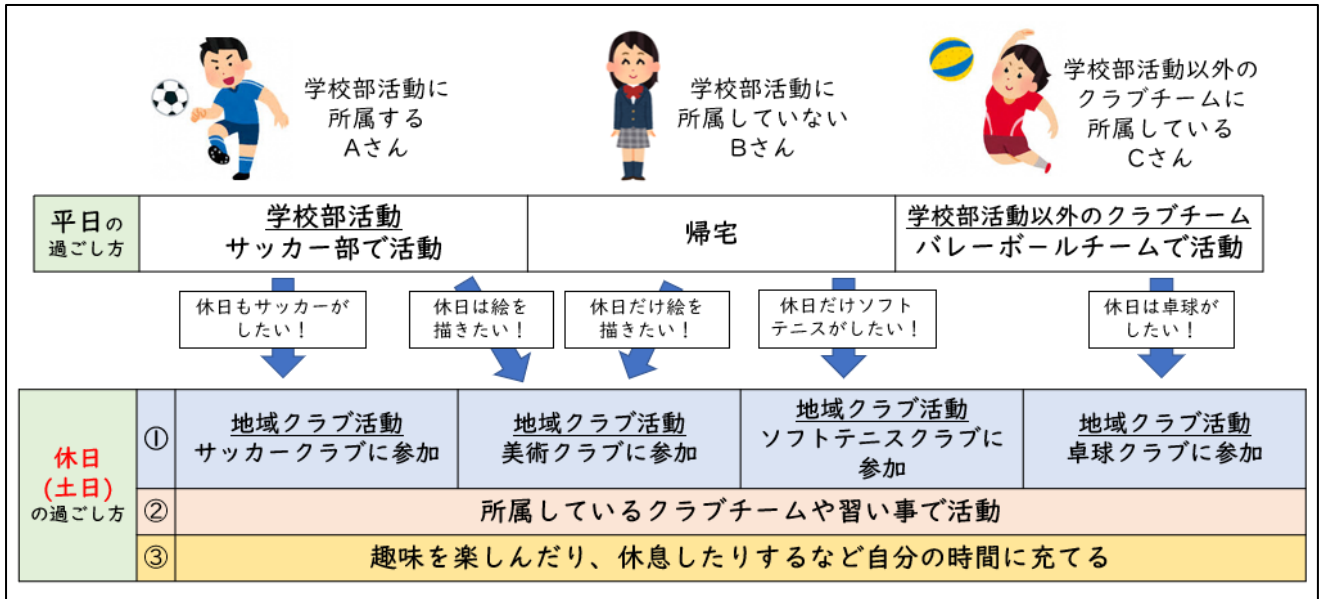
学校部活動に所属するAさん

学校部活動に所属していないBさん

学校部活動以外のクラブチームに所属しているCさん

| 平日の過ごし方 | 学校部活動 サッカー部で活動 | 帰宅 | 学校部活動以外のクラブチーム バレーボールチームで活動 |
|---|---|---|---|

休日もサッカーがしたい！

休日は絵を描きたい！

休日だけ絵を描きたい！

休日だけソフトテニスがしたい！

休日は卓球がしたい！

| 休日（土日）の過ごし方 | | | | | |
|---|---|---|---|---|---|
| | ① | 地域クラブ活動 サッカークラブに参加 | 地域クラブ活動 美術クラブに参加 | 地域クラブ活動 ソフトテニスクラブに参加 | 地域クラブ活動 卓球クラブに参加 |
| | ② | 所属しているクラブチームや習い事で活動 | | | |
| | ③ | 趣味を楽しんだり、休息したりするなど自分の時間に充てる | | | |